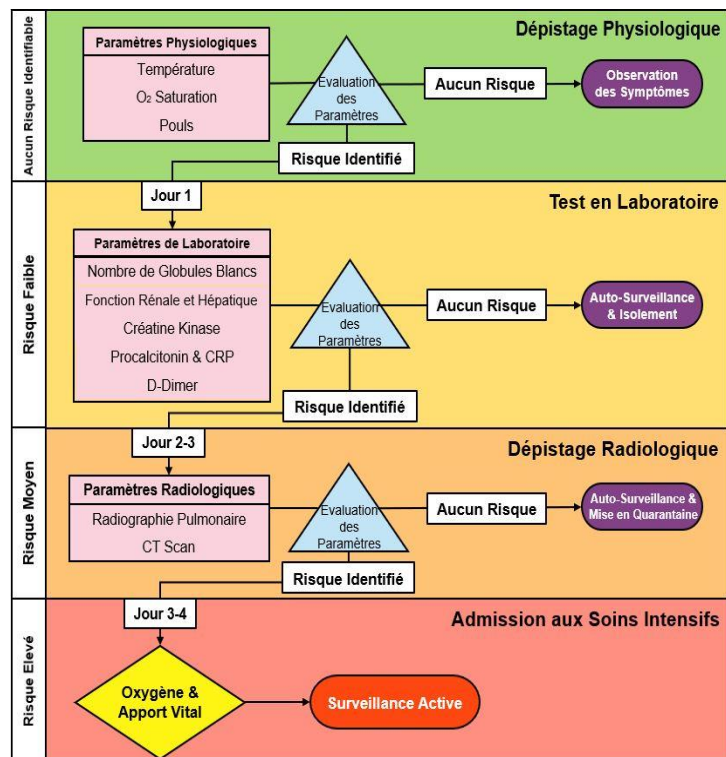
Aucun Risque Identifiable

Dépistage Physiologique

Paramètres Physiologiques

Température

$O_2$ Saturation

Pouls

Evaluation des Paramètres

Aucun Risque

Observation des Symptômes

Risque Identifié

Risque Faible

Jour 1

Test en Laboratoire

Paramètres de Laboratoire

Nombre de Globules Blancs

Fonction Rénale et Hépatique

Créatine Kinase

Procalcitonin & CRP

D-Dimer

Evaluation des Paramètres

Aucun Risque

Auto-Surveillance & Isolement

Risque Identifié

Risque Moyen

Jour 2-3

Dépistage Radiologique

Paramètres Radiologiques

Radiographie Pulmonaire

CT Scan

Evaluation des Paramètres

Aucun Risque

Auto-Surveillance & Mise en Quarantaine

Risque Identifié

Risque Elevé

Jour 3-4

Admission aux Soins Intensifs

Oxygène & Apport Vital

Surveillance Active